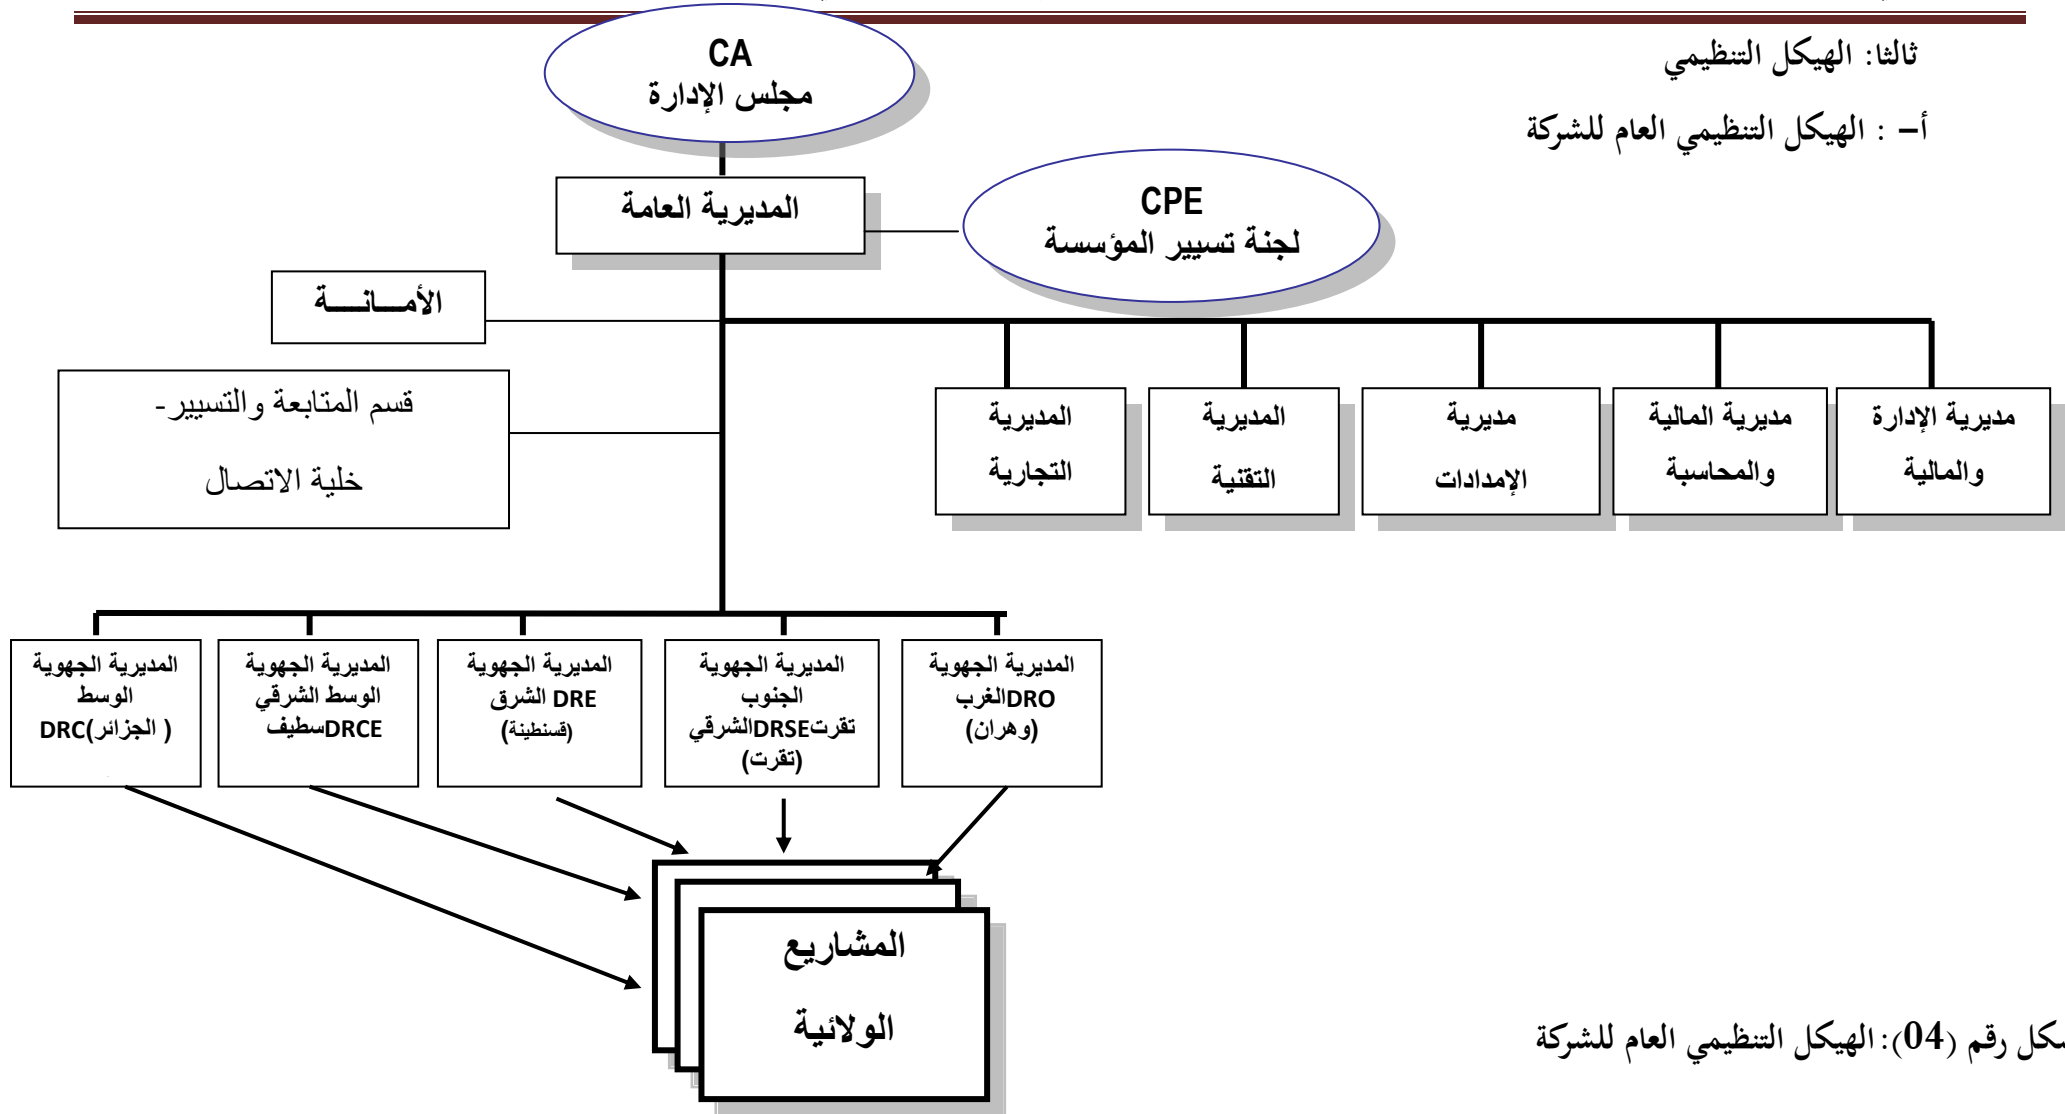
ثالثا: الهيكل التنظيمي

أ- : الهيكل التنظيمي العام للشركة

CA
مجلس الإدارة

المديرية العامة

CPE
لجنة تسيير المؤسسة

الأمـــانـــة

قسم المتابعة والتسيير-
خلية الاتصال

المديرية التجارية

المديرية التقنية

مديرية الإمدادات

مديرية المالية والمحاسبة

مديرية الإدارة والمالية

المديرية الجهوية الوسط DRC( الجزائر)

المديرية الجهوية الوسط الشرقي DRCEسطيف

المديرية الجهوية DRE الشرق (قسنطينة)

المديرية الجهوية الجنوب تقرتDRSEالشرقي (تقرت)

المديرية الجهوية DROالغرب (وهران)

المشاريع
الولائية

شكل رقم (04): الهيكل التنظيمي العام للشركة